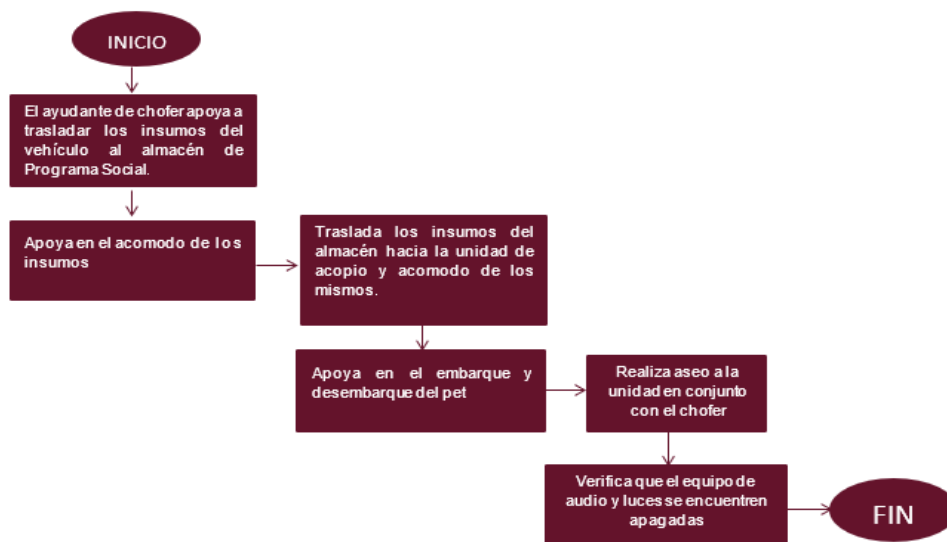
INICIO

El ayudante de chofer apoya a trasladar los insumos del vehículo al almacén de Programa Social.

Apoya en el acomodo de los insumos

Traslada los insumos del almacén hacia la unidad de acopio y acomodo de los mismos.

Apoya en el embarque y desembarque del pet

Realiza aseo a la unidad en conjunto con el chofer

Verifica que el equipo de audio y luces se encuentren apagadas

FIN